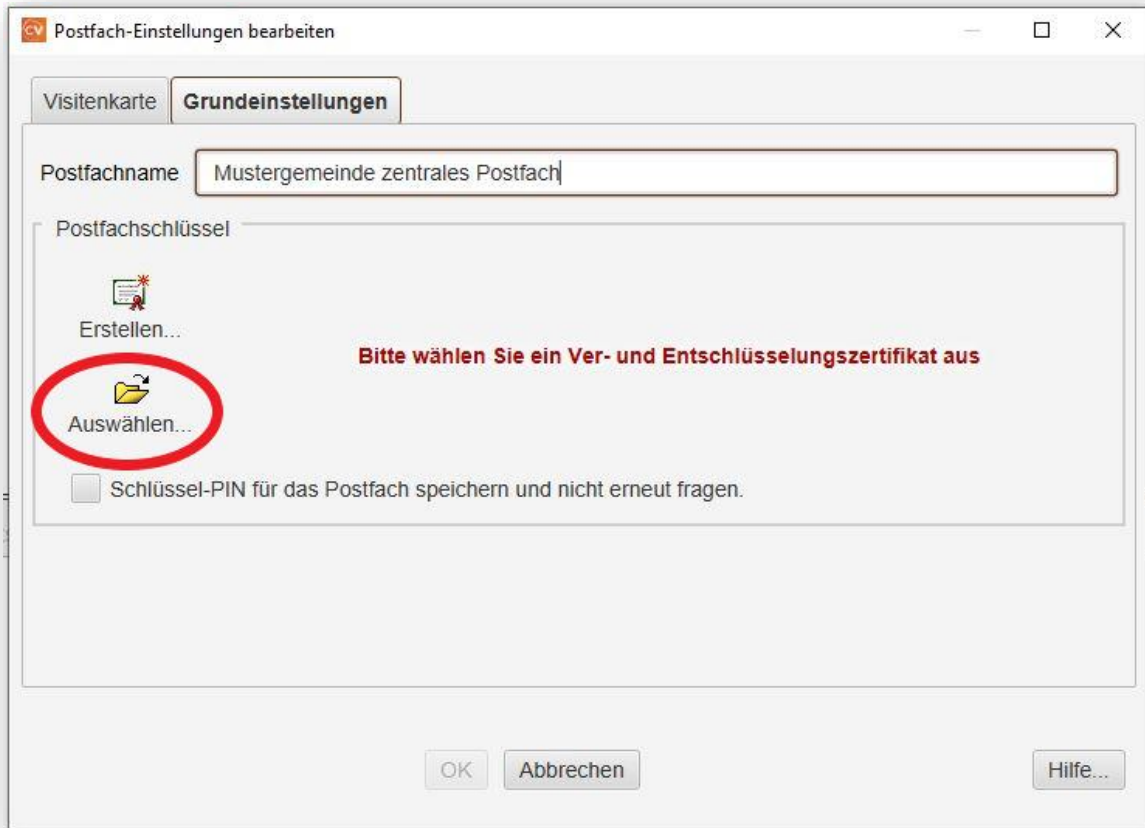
CV Postfach-Einstellungen bearbeiten

Visitenkarte | Grundeinstellungen

Postfachname: Mustergemeinde zentrales Postfach

Postfachschlüssel

Erstellen...

Bitte wählen Sie ein Ver- und Entschlüsselungszertifikat aus

Auswählen...

Schlüssel-PIN für das Postfach speichern und nicht erneut fragen.

OK | Abbrechen | Hilfe...